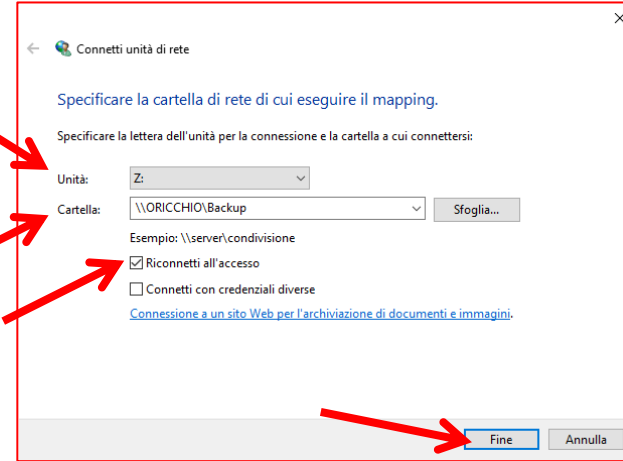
Connetti unità di rete

Specificare la cartella di rete di cui eseguire il mapping.

Specificare la lettera dell'unità per la connessione e la cartella a cui connettersi:

Unità: Z:

Cartella: \\ORICCHIO\Backup Sfoglia...

Esempio: \\server\condivisione

☑ Riconnetti all'accesso

☐ Connetti con credenziali diverse

Connessione a un sito Web per l'archiviazione di documenti e immagini.

Fine Annulla